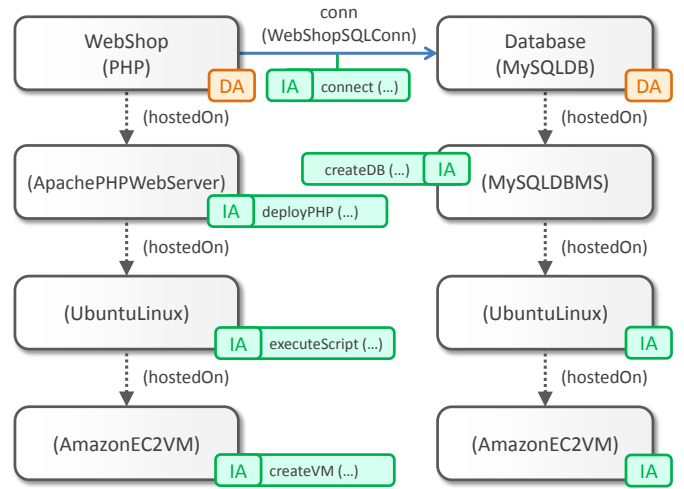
WebShop
(PHP)
DA

conn
(WebShopSQLConn)

IA connect (...)

Database
(MySQLDB)
DA

(hostedOn)

(hostedOn)

createDB (...) IA

(ApachePHPWebServer)
IA deployPHP (...)

(MySQLDBMS)

(hostedOn)

(hostedOn)

(UbuntuLinux)
IA executeScript (...)

(UbuntuLinux)
IA

(hostedOn)

(hostedOn)

(AmazonEC2VM)
IA createVM (...)

(AmazonEC2VM)
IA